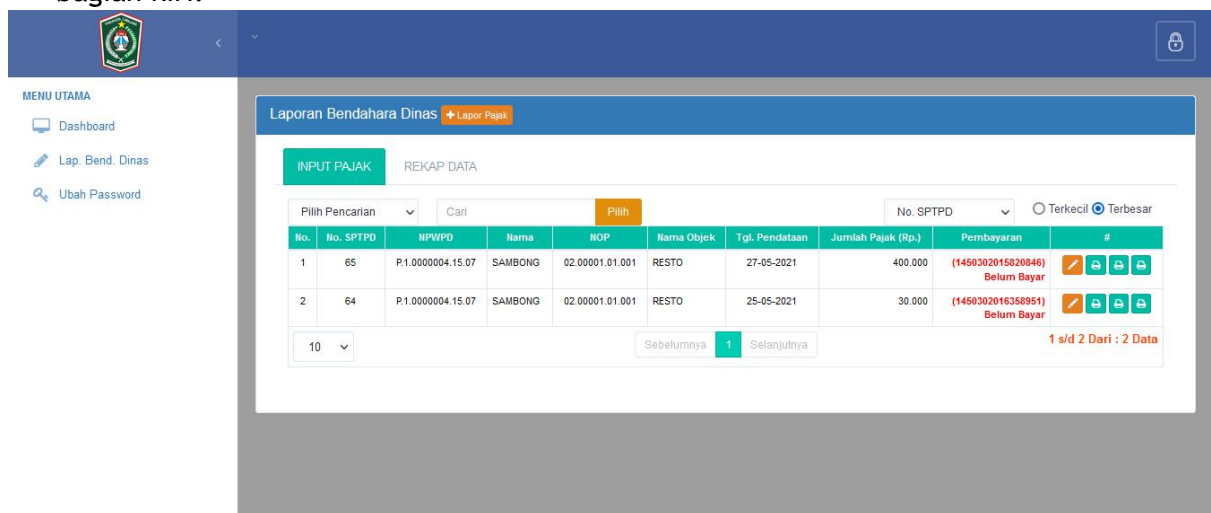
bagian ini.

MENU UTAMA

Dashboard

Lap. Bend. Dinas

Ubah Password

Laporan Bendahara Dinas + Lapor Pajak

INPUT PAJAK REKAP DATA

Pilih Pencarian Cari Pilih No. SPTPD Terkecil Terbesar

| No. | No. SPTPD | NPWPD | Nama | NOP | Nama Objek | Tgl. Pendataan | Jumlah Pajak (Rp.) | Pembayaran | # |
|---|---|---|---|---|---|---|---|---|---|
| 1 | 65 | P.1.0000004.15.07 | SAMBONG | 02.00001.01.001 | RESTO | 27-05-2021 | 400.000 | (1450302015820846) Belum Bayar | |
| 2 | 64 | P.1.0000004.15.07 | SAMBONG | 02.00001.01.001 | RESTO | 25-05-2021 | 30.000 | (1450302016358951) Belum Bayar | |

10

Sebelumnya 1 Selanjutnya

1 s/d 2 Dari : 2 Data